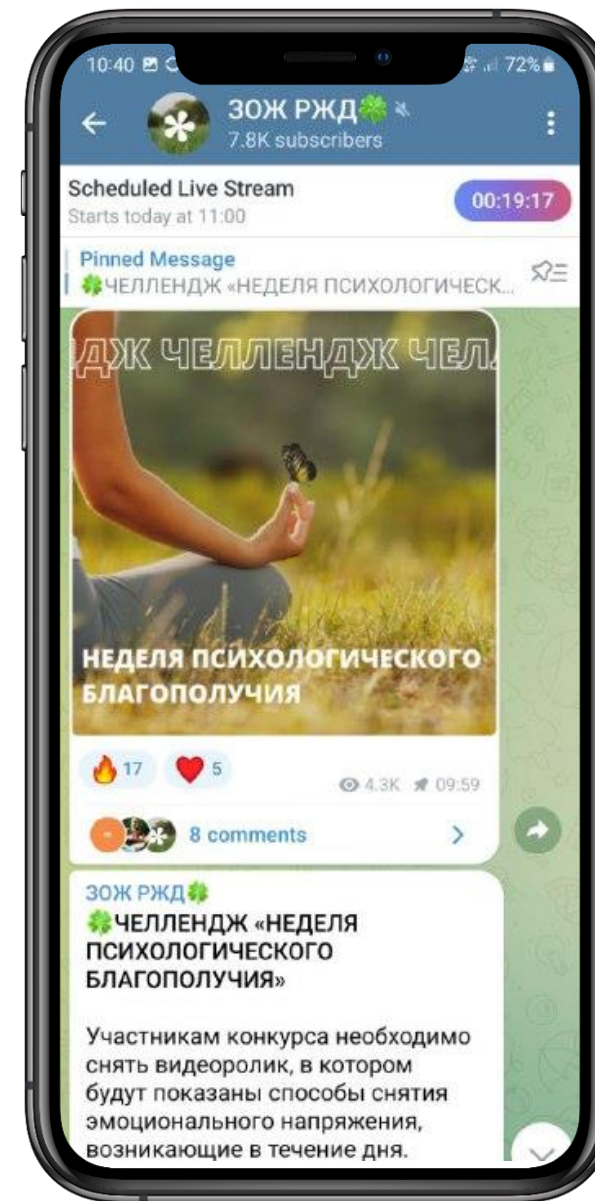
10:40 72%

ЗОЖ РЖД🍀
7.8K subscribers

Scheduled Live Stream
Starts today at 11:00

00:19:17

Pinned Message
🍀ЧЕЛЛЕНДЖ «НЕДЕЛЯ ПСИХОЛОГИЧЕСК...

ДЖ ЧЕЛЛЕНДЖ ЧЕЛ

НЕДЕЛЯ ПСИХОЛОГИЧЕСКОГО БЛАГОПОЛУЧИЯ

🔥17 ❤️5 4.3K 09:59

8 comments

ЗОЖ РЖД🍀
🍀ЧЕЛЛЕНДЖ «НЕДЕЛЯ ПСИХОЛОГИЧЕСКОГО БЛАГОПОЛУЧИЯ»

Участникам конкурса необходимо снять видеоролик, в котором будут показаны способы снятия эмоционального напряжения, возникающие в течение дня.